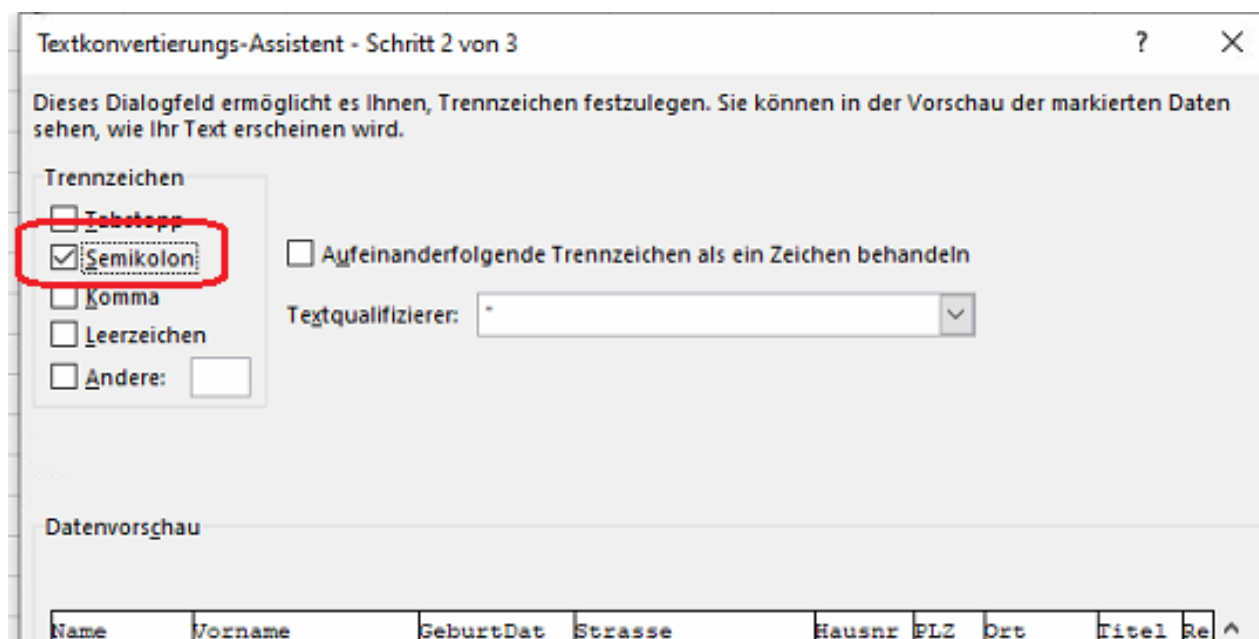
Textkonvertierungs-Assistent - Schritt 2 von 3

?

Dieses Dialogfeld ermöglicht es Ihnen, Trennzeichen festzulegen. Sie können in der Vorschau der markierten Daten sehen, wie Ihr Text erscheinen wird.

Trennzeichen

Tabstopp

Semikolon

Komma

Leerzeichen

Andere:

Aufeinanderfolgende Trennzeichen als ein Zeichen behandeln

Textqualifizierer: "

Datenvorschau

| Name | Vorname | GeburtDat | Strasse | Hausnr | PLZ | Ort | Titel | Re |
|---|---|---|---|---|---|---|---|---|